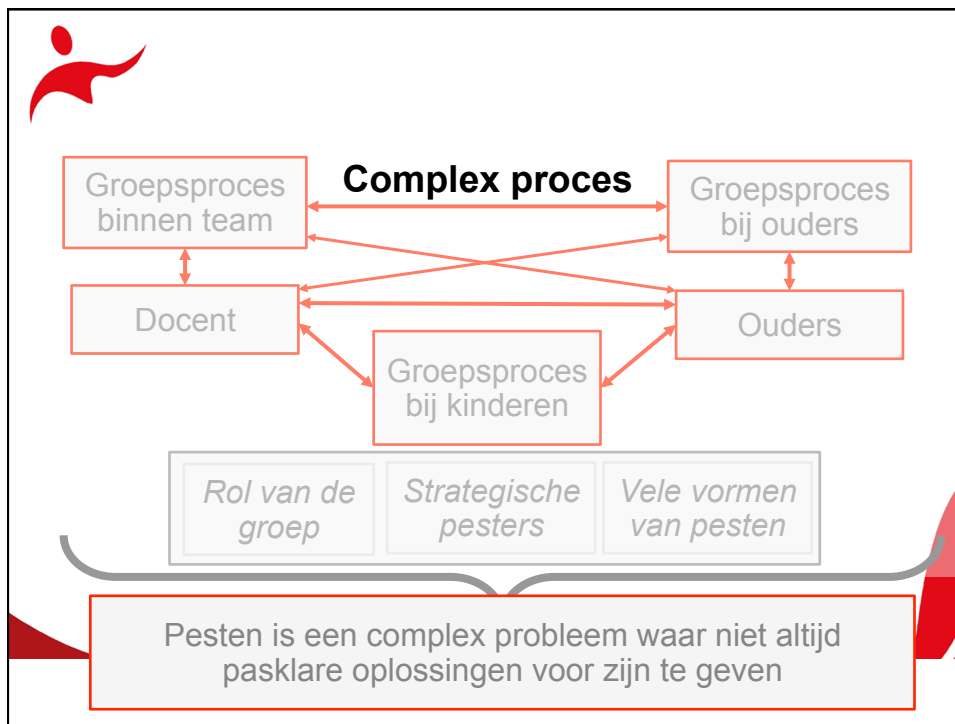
Complex proces

Groepsproces binnen team

Groepsproces bij ouders

Docent

Ouders

Groepsproces bij kinderen

Rol van de groep

Strategische pesters

Vele vormen van pesten

Pesten is een complex probleem waar niet altijd pasklare oplossingen voor zijn te geven